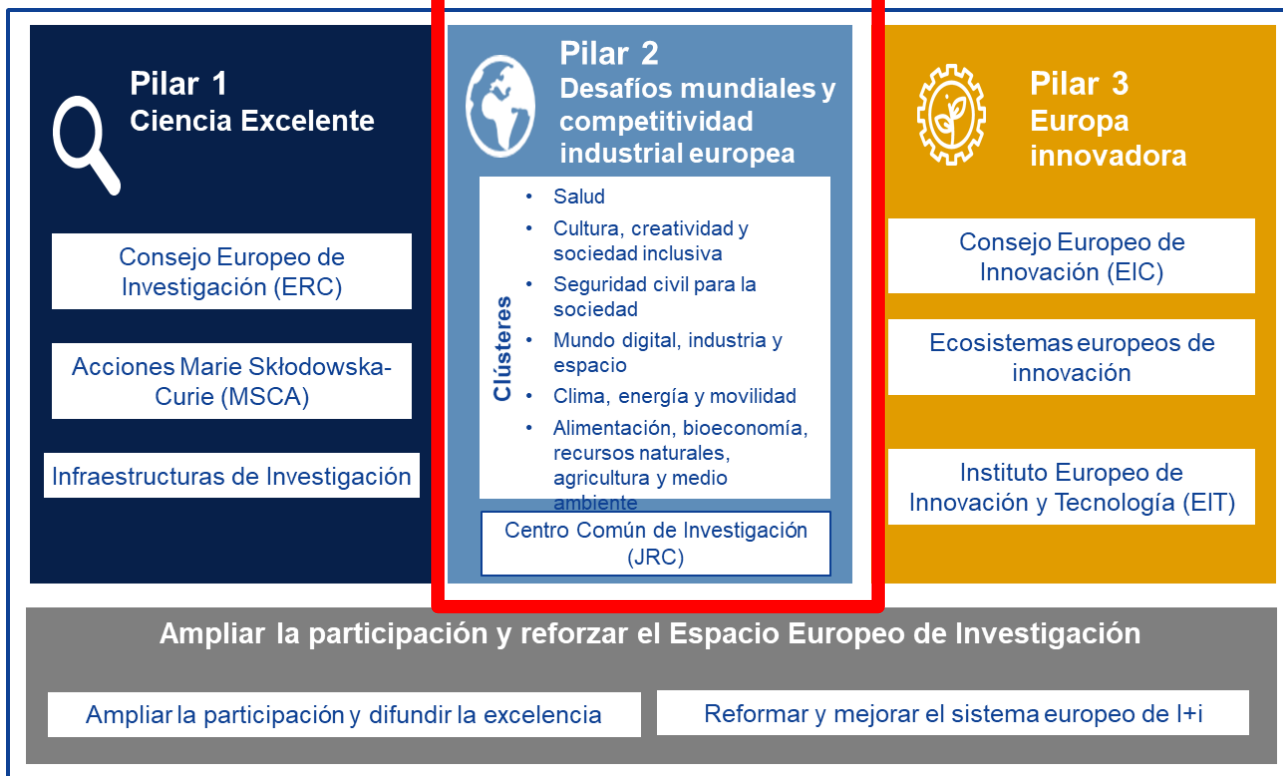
Pilar 1
Ciencia Excelente

Consejo Europeo de Investigación (ERC)

Acciones Marie Skłodowska-Curie (MSCA)

Infraestructuras de Investigación

Pilar 2
Desafíos mundiales y competitividad industrial europea

Clústeres

- Salud
- Cultura, creatividad y sociedad inclusiva
- Seguridad civil para la sociedad
- Mundo digital, industria y espacio
- Clima, energía y movilidad
- Alimentación, bioeconomía, recursos naturales, agricultura y medio ambiente

Centro Común de Investigación (JRC)

Pilar 3
Europa innovadora

Consejo Europeo de Innovación (EIC)

Ecosistemas europeos de innovación

Instituto Europeo de Innovación y Tecnología (EIT)

Ampliar la participación y reforzar el Espacio Europeo de Investigación

Ampliar la participación y difundir la excelencia

Reformar y mejorar el sistema europeo de I+i